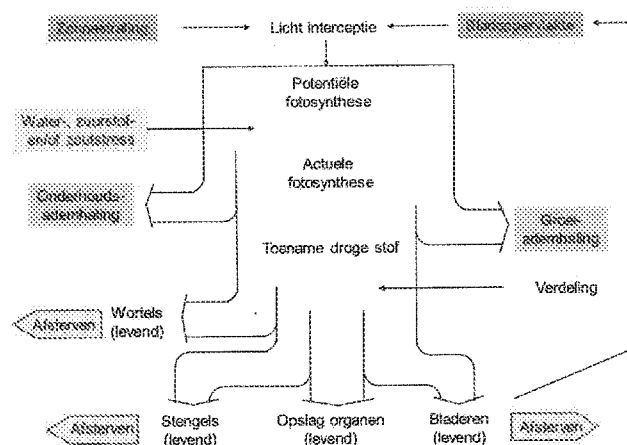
Zonnestraling

Licht interceptie

Stanopperwalkte

Potentiële fotosynthese

Water-, zuurstof- en/of zoutstress

Actuele fotosynthese

Onderhouds-ademhaling

Groei-ademhaling

Toename droge stof

Verdeling

Afsterven

Wortels (levend)

Afsterven

Stengels (levend)

Opslag organen (levend)

Bladeren (levend)

Afsterven